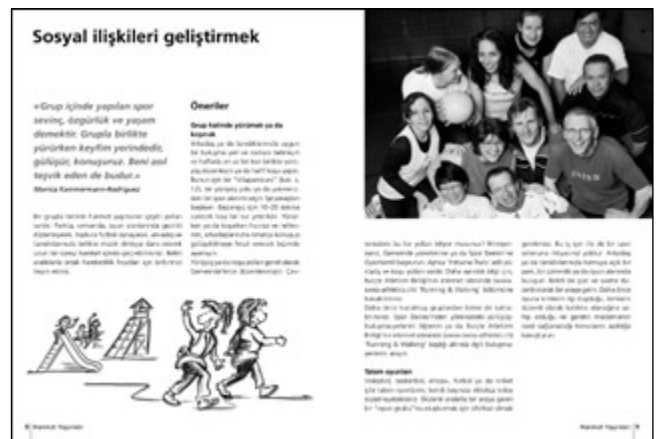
Sosyal ilişkileri geliştirmek

«Grup içinde yapılan spor sevinç, özgürlük ve yaşam demektir. Grupla birlikte yürürken keyfim yerindedir, gülüşür, konuşuruz. Beni asıl teşvik eden de budur.»

Monica Kammermann-Rodriguez

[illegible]

Öneriler

Grup halinde yürümek ya da koşmak

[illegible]

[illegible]

Takım oyunları

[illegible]

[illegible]

8 Hareket Yaşamdır

Hareket Yaşamdır 9